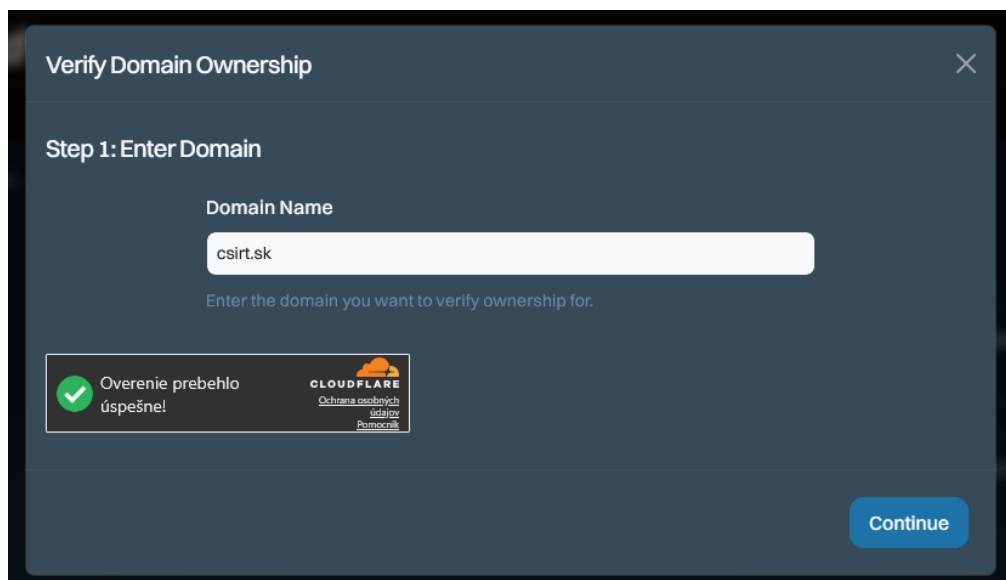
Verify Domain Ownership

Step 1: Enter Domain

Domain Name

csirt.sk

Enter the domain you want to verify ownership for.

Overenie prebehlo úspešne!

CLOUDFLARE

Ochrana osobných údajov

Pomocník

Continue